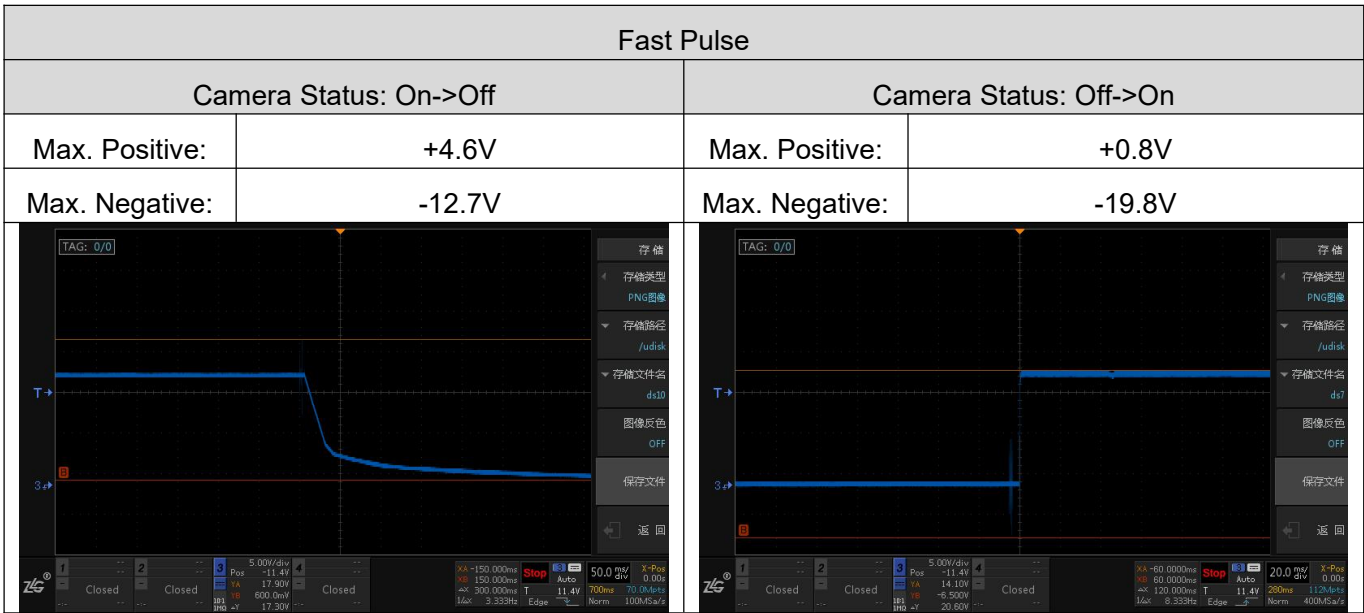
| Fast Pulse | | | |
|---|---|---|---|
| Camera Status: On->Off | | Camera Status: Off->On | |
| Max. Positive: | +4.6V | Max. Positive: | +0.8V |
| Max. Negative: | -12.7V | Max. Negative: | -19.8V |

TAG: 0/0
T
3
B
存储
存储类型
PNG图像
存储路径
/udisk
存储文件名
ds10
图像反色
OFF
保存文件
返回
1 Closed
2 Closed
3 5.00V/div Pos -11.4V YA 17.90V YB 600.0mV ΔY 17.30V
4 Closed
XA -150.000ms XB 150.000ms ΔX 300.000ms 1/ΔX 3.333Hz
Stop
Auto T 11.4V Edge
50.0 ms/div 700ms Norm
X-Pos 0.00s 70.0Mpts 100MSa/s

TAG: 0/0
T
3
B
存储
存储类型
PNG图像
存储路径
/udisk
存储文件名
ds7
图像反色
OFF
保存文件
返回
1 Closed
2 Closed
3 5.00V/div Pos -11.4V YA 14.10V YB -6.500V ΔY 20.60V
4 Closed
XA -60.0000ms XB 60.0000ms ΔX 120.000ms 1/ΔX 8.333Hz
Stop
Auto T 11.4V Edge
20.0 ms/div 280ms Norm
X-Pos 0.00s 112Mpts 400MSa/s